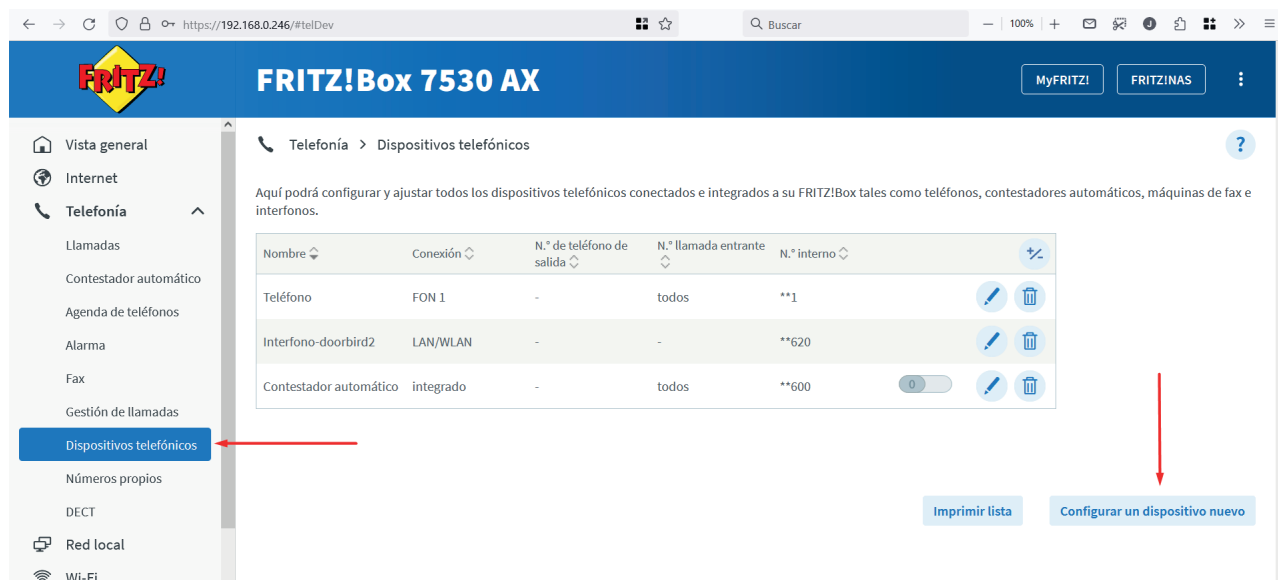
https://192.168.0.246/#telDev

Buscar

100%

FRITZ!

FRITZ!Box 7530 AX

MyFRITZ!

FRITZ!NAS

Vista general

Internet

Telefonía

Llamadas

Contestador automático

Agenda de teléfonos

Alarma

Fax

Gestión de llamadas

Dispositivos telefónicos

Números propios

DECT

Red local

Wi-Fi

Telefonía > Dispositivos telefónicos

?

Aquí podrá configurar y ajustar todos los dispositivos telefónicos conectados e integrados a su FRITZ!Box tales como teléfonos, contestadores automáticos, máquinas de fax e interfonos.

| Nombre | Conexión | N.° de teléfono de salida | N.° llamada entrante | N.° interno | |
|---|---|---|---|---|---|
| Teléfono | FON 1 | - | todos | **1 | |
| Interfono-doorbird2 | LAN/WLAN | - | - | **620 | |
| Contestador automático | integrado | - | todos | **600 | 0 |

Imprimir lista

Configurar un dispositivo nuevo